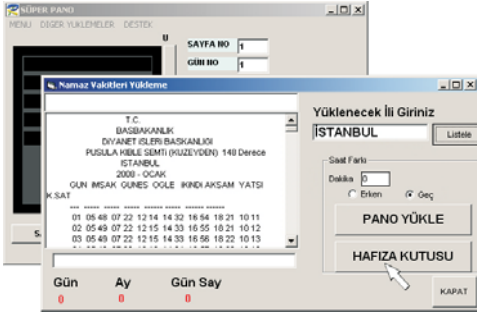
SÜPER PANO
MENU DIGER YUKLEMELER DESTEK
U
SAYFA NO 1
GÜN NO 1
S

Namaz Vakitleri Yükleme

T.C.
BASBAKANLIK
DIYANET ISLERI BASKANLIGI
PUSULA KIBLE SEMTI (KUZEYDEN) 148 Derece
ISTANBUL
2008 - OCAK
GUN IMSAK GUNES OGLE IKINDI AKSAM YATSI K.SAT
01 05 48 07 22 12 14 14 32 16 54 18 21 10 11
02 05 49 07 22 12 15 14 33 16 55 18 21 10 12
03 05 49 07 22 12 15 14 33 16 56 18 22 10 13

Yüklenecek İli Giriniz
İSTANBUL
Listele
Saat Farkı
Dakika 0
Erken
Geç
PANO YÜKLE
HAFIZA KUTUSU
Gün 0
Ay 0
Gün Say 0
KAPAT